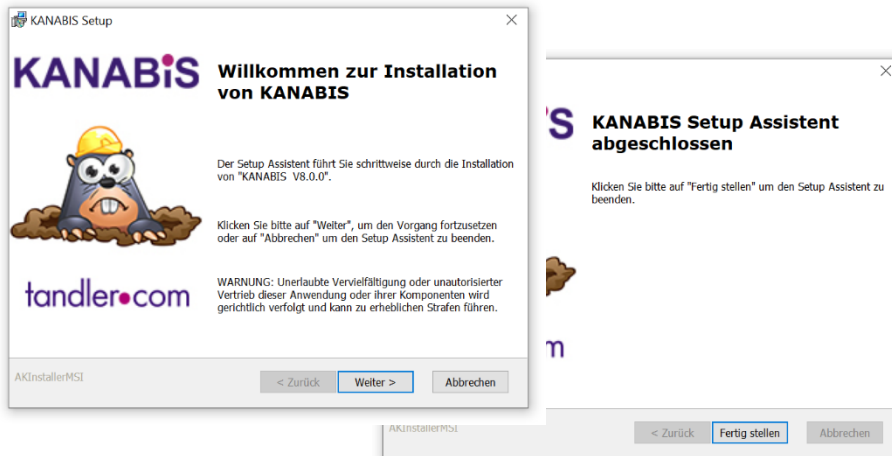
KANABIS Setup

KANABiS

Willkommen zur Installation von KANABIS

Der Setup Assistent führt Sie schrittweise durch die Installation von "KANABIS V8.0.0".

Klicken Sie bitte auf "Weiter", um den Vorgang fortzusetzen oder auf "Abbrechen" um den Setup Assistent zu beenden.

tandler•com

WARNUNG: Unerlaubte Vervielfältigung oder unautorisierter Vertrieb dieser Anwendung oder ihrer Komponenten wird gerichtlich verfolgt und kann zu erheblichen Strafen führen.

AKInstallerMSI

< Zurück

Weiter >

Abbrechen

S

KANABIS Setup Assistent abgeschlossen

Klicken Sie bitte auf "Fertig stellen" um den Setup Assistent zu beenden.

m

AKInstallerMSI

< Zurück

Fertig stellen

Abbrechen